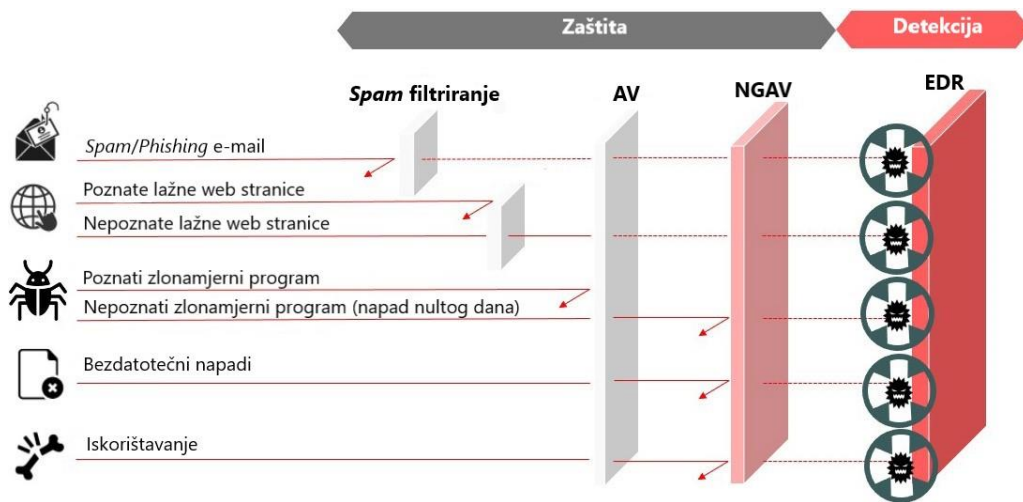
Zaštita
Detekcija

*Spam* filtriranje
AV
NGAV
EDR

*Spam/Phishing* e-mail
Poznate lažne web stranice
Nepoznate lažne web stranice
Poznati zlonamjerni program
Nepoznati zlonamjerni program (napad nultog dana)
Bezdatotečni napadi
Iskorištavanje